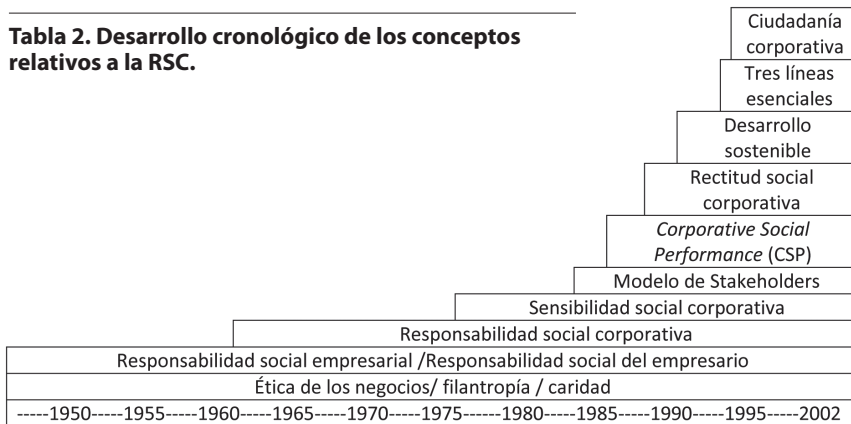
**Tabla 2. Desarrollo cronológico de los conceptos relativos a la RSC.**

Ciudadanía corporativa

Tres líneas esenciales

Desarrollo sostenible

Rectitud social corporativa

*Corporative Social Performance* (CSP)

Modelo de Stakeholders

Sensibilidad social corporativa

Responsabilidad social corporativa

Responsabilidad social empresarial /Responsabilidad social del empresario

Ética de los negocios/ filantropía / caridad

-----1950-----1955-----1960-----1965-----1970-----1975------1980-----1985-----1990-----1995-----2002